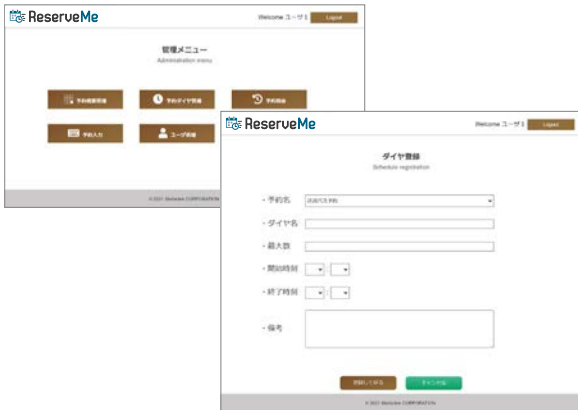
ReserveMe

Welcome ユーザ1 Logout

管理メニュー
Administration menu

予約種類管理

予約ダイヤ管理

予約取消

予約入力

ユーザ管理

© 2021 Skelzeka CORPORATION

ReserveMe

Welcome ユーザ1 Logout

ダイヤ登録
Schedule registration

・予約名 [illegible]

・ダイヤ名

・最大数

・開始時刻 : 

・終了時刻 : 

・備考

登録してみる

キャンセル

© 2021 Skelzeka CORPORATION